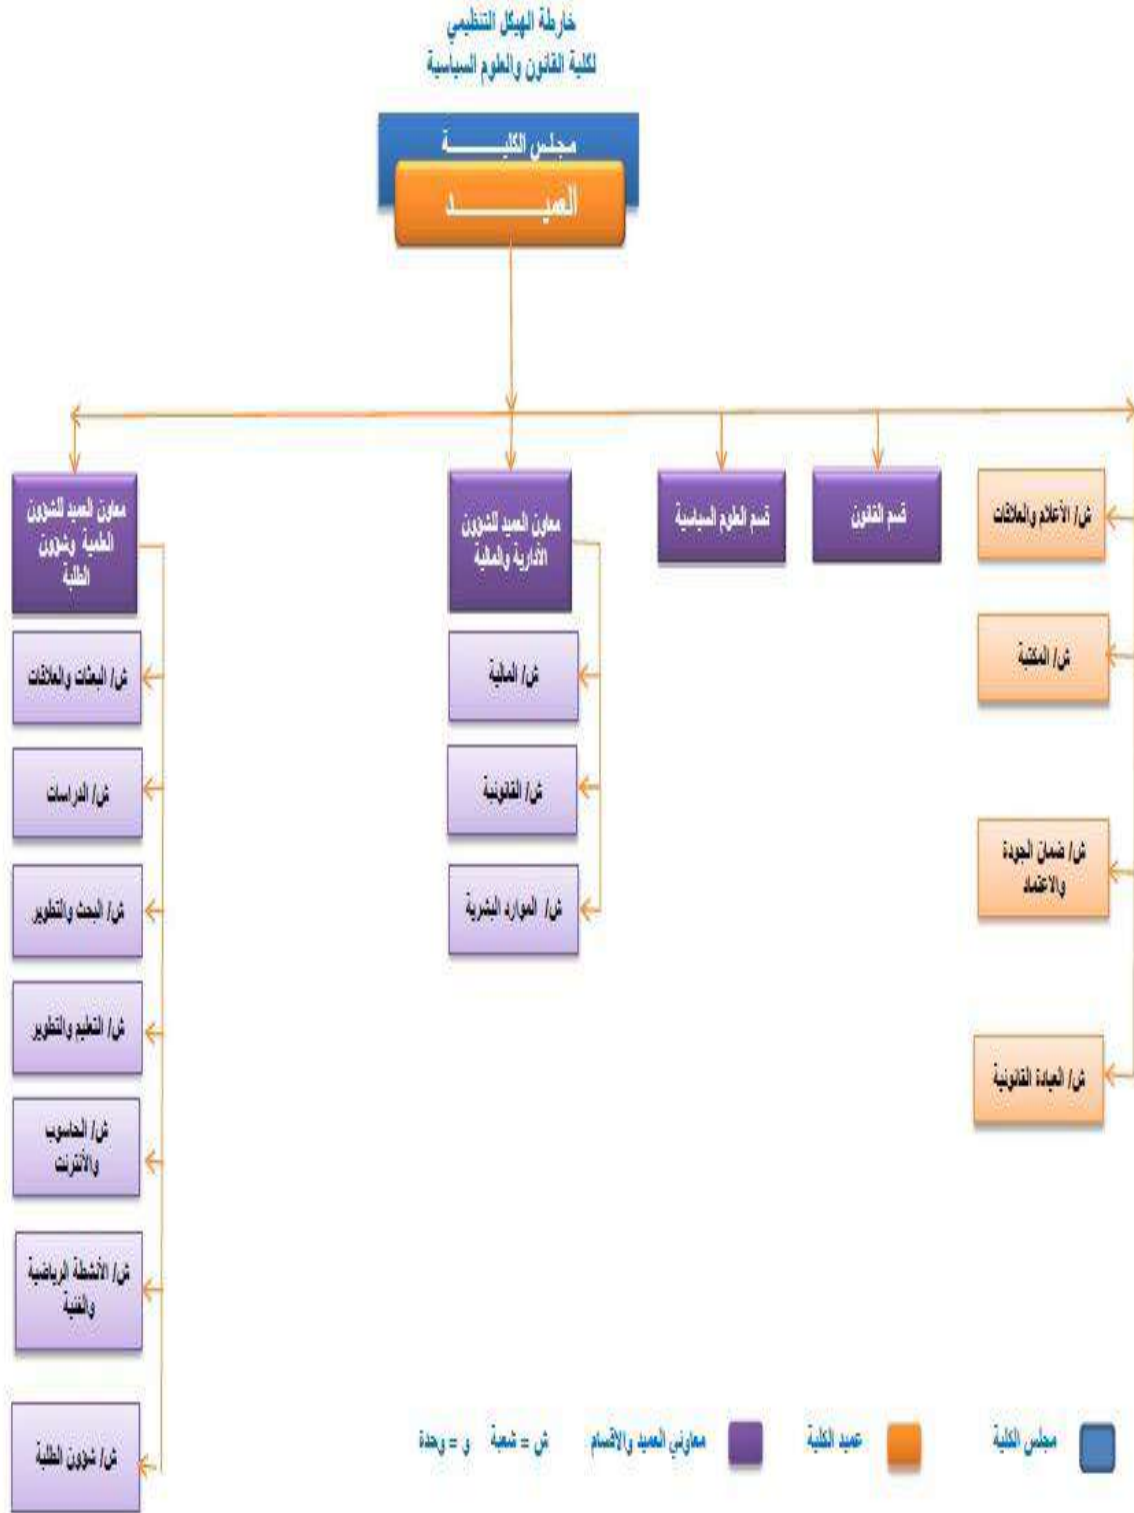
خارطة الهيكل التنظيمي
لكلية القانون والعلوم السياسية

مجلس الكليـــــــة
العميـــــــــد

ش/ الاعلام والعلاقات

قسم القانون

قسم العلوم السياسية

معاون العميد للشؤون الادارية والمالية

معاون العميد للشؤون العلمية وشؤون الطلبة

ش/ المكتبة

ش/ ضمان الجودة والاعتماد

ش/ العيادة القانونية

ش/ المالية

ش/ القانونية

ش/ الموارد البشرية

ش/ البعثات والعلاقات

ش/ الدراسات

ش/ البحث والتطوير

ش/ التعليم والتطوير

ش/ الحاسوب والانترنت

ش/ الانشطة الرياضية والفنية

ش/ شؤون الطلبة

مجلس الكلية

عميد الكلية

معاوني العميد والاقسام

ش = شعبة

و = وحدة